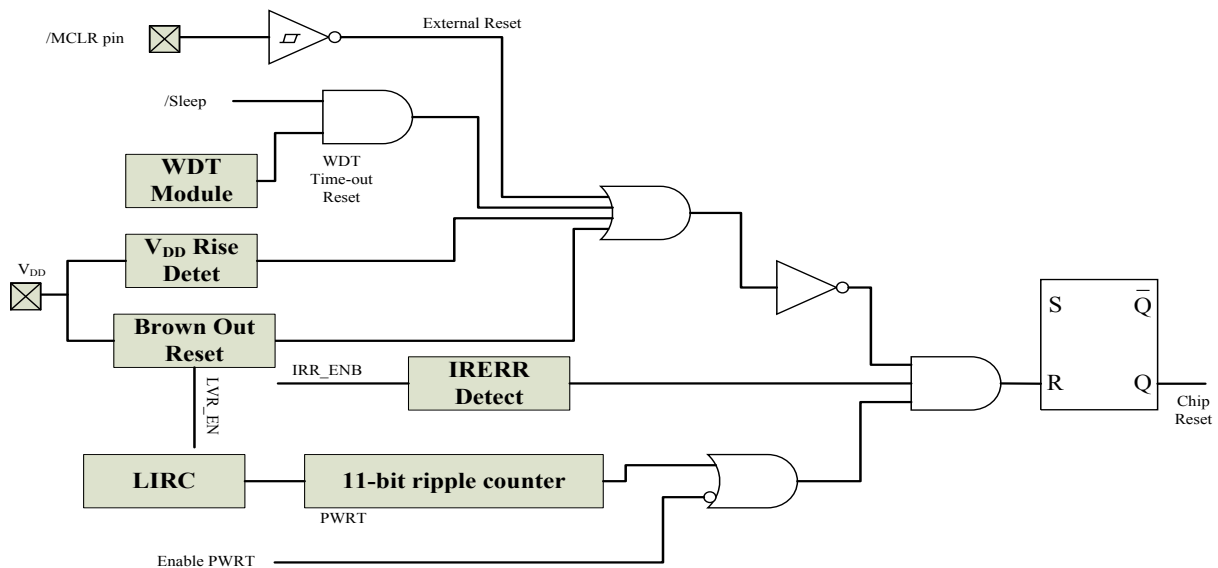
/MCLR pin

External Reset

/Sleep

WDT Module

WDT Time-out Reset

$V_{DD}$

$V_{DD}$ Rise Detet

Brown Out Reset

LVR_EN

IRR_ENB

IRERR Detect

S

$\overline{Q}$

R

Q

Chip Reset

LIRC

11-bit ripple counter

PWRT

Enable PWRT